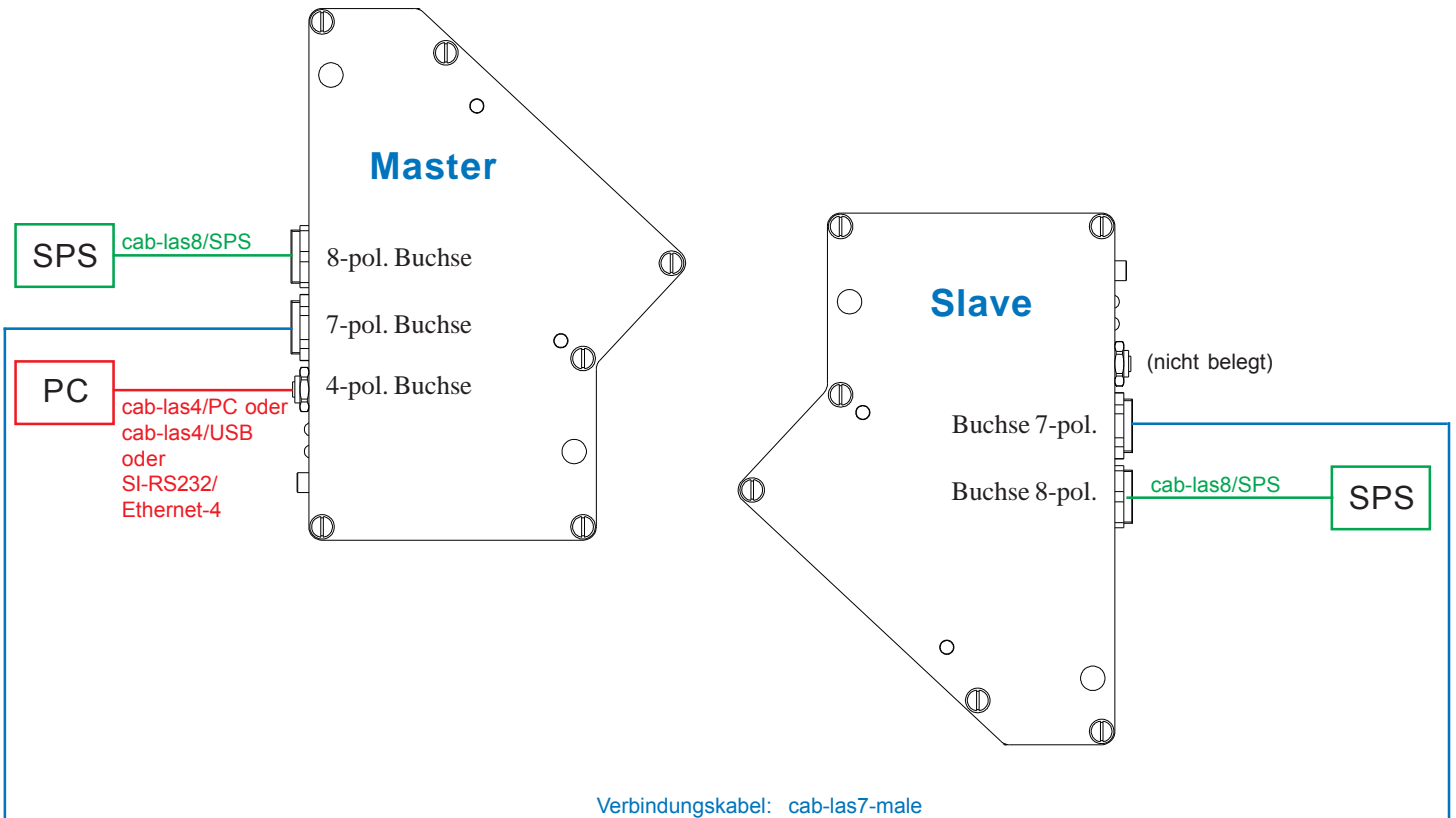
Master

SPS

cab-las8/SPS

8-pol. Buchse

7-pol. Buchse

PC

4-pol. Buchse

cab-las4/PC oder cab-las4/USB oder SI-RS232/ Ethernet-4

Slave

(nicht belegt)

Buchse 7-pol.

Buchse 8-pol.

cab-las8/SPS

SPS

Verbindungskabel: cab-las7-male